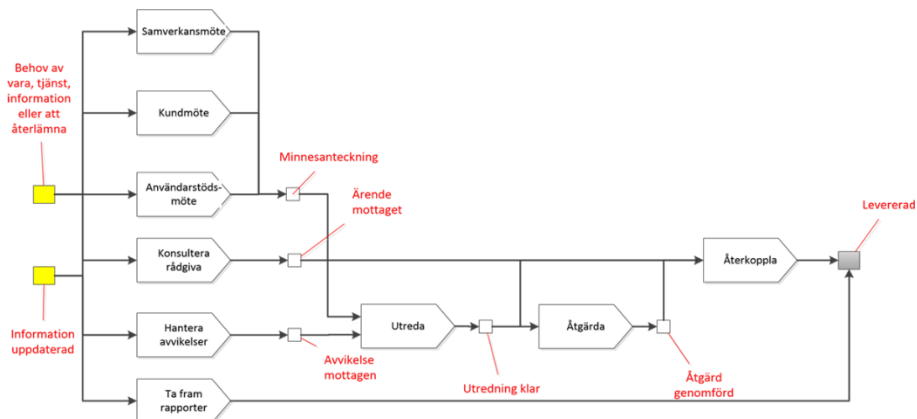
Behov av vara, tjänst, information eller att återlämna

Information uppdaterad

Samverkansmöte

Kundmöte

Användarstöds-möte

Konsultera rådgiva

Hantera avvikelser

Ta fram rapporter

Minnesanteckning

Ärende mottaget

Avvikelse mottagen

Utreda

Utredning klar

Åtgärda

Åtgärd genomförd

Återkoppla

Levererad